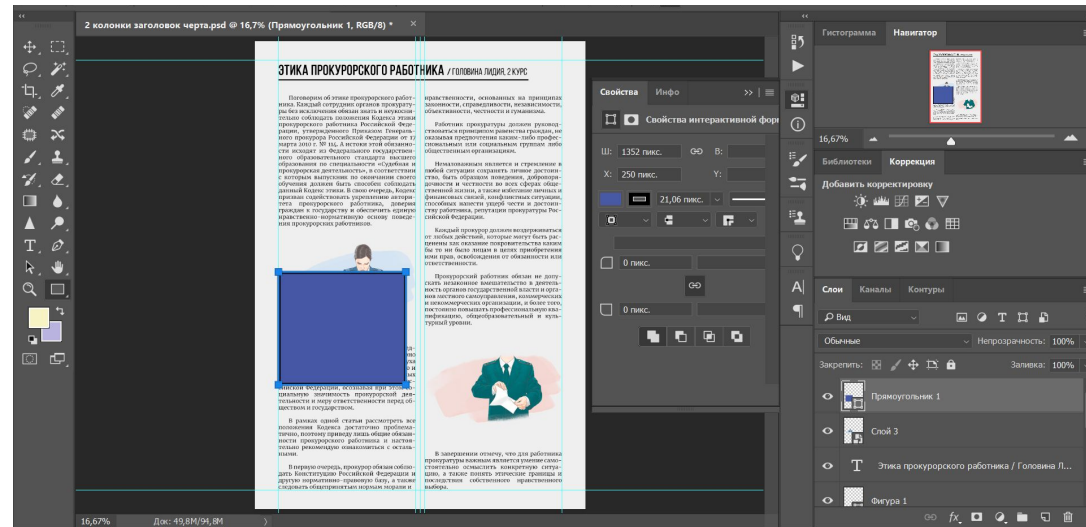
2 колонки заголовок черта.psd @ 16,7% (Прямоугольник 1, RGB/8) * ×

ЭТИКА ПРОКУРОРСКОГО РАБОТНИКА / ГОЛОВИНА ЛИДИЯ, 2 КУРС

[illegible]

Свойства   Инфо

Свойства интерактивной фор

Ш: 1352 пикс.   В:

X: 250 пикс.   Y:

21,06 пикс.

0 пикс.

0 пикс.

Гистограмма   Навигатор

16,67%

Библиотеки   Коррекция

Добавить корректировку

Слои   Каналы   Контуры

Вид

Обычные   Непрозрачность: 100%

Закрепить:   Заливка: 100%

Прямоугольник 1

Слой 3

Этика прокурорского работника / Головина Л...

Фигура 1

16,67%   Док: 49,8M/94,8M